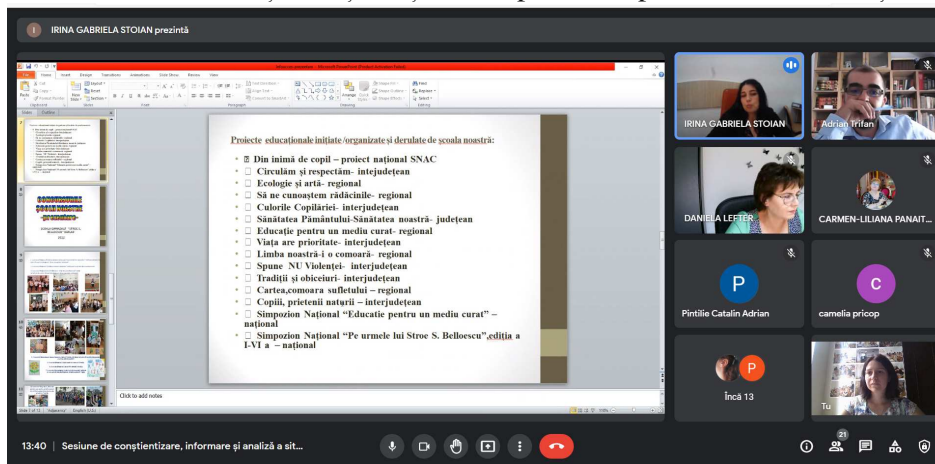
IRINA GABRIELA STOIAN prezintă

Proiecte educaționale inițiate/organizate și derulate de școala noastră:

• Din inimă de copil – proiect național SNAC
• Circulăm și respectăm– intejudețean
• Ecologie și artă– regional
• Să ne cunoaștem rădăcinile– regional
• Culorile Copilăriei– interjudețean
• Sănătatea Pământului-Sănătatea noastră– județean
• Educație pentru un mediu curat– regional
• Viața are prioritate– interjudețean
• Limba noastră-i o comoară– regional
• Spune NU Violenței– interjudețean
• Tradiții și obiceiuri– interjudețean
• Cartea,comoara sufletului – regional
• Copiii, prietenii naturii – interjudețean
• Simpozion Național "Educatie pentru un mediu curat" – național
• Simpozion Național "Pe urmele lui Stroe S. Belloescu",ediția a I-VI a – național

Click to add notes

IRINA GABRIELA STOIAN
Adrian Trifan
DANIELA LEFTER
CARMEN-LILIANA PANAIT...
Pintilie Catalin Adrian
camelia pricop
Încă 13
Tu

13:40 | Sesiune de conștientizare, informare și analiză a sit...
21